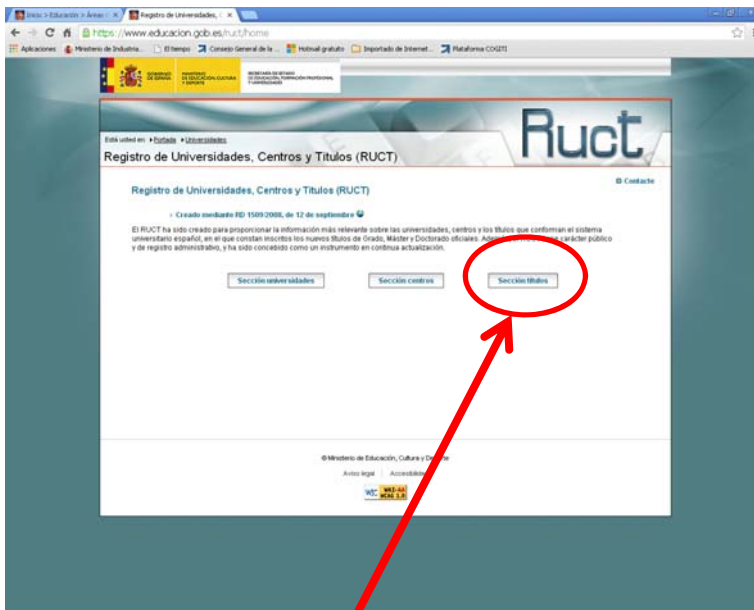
Inicio > Educación > Áreas ×  Registro de Universidades, ×

https://www.educacion.gob.es/ruct/home

Aplicaciones  Ministerio de Industria...  El tiempo  Consejo General de la...  Hotmail gratuito  Importado de Internet...  Plataforma COGITI

GOBIERNO DE ESPAÑA  MINISTERIO DE EDUCACIÓN, CULTURA Y DEPORTE  SECRETARÍA DE ESTADO DE EDUCACIÓN, FORMACIÓN PROFESIONAL Y UNIVERSIDADES

Ruct

Está usted en: ▸Portada ▸Universidades

Registro de Universidades, Centros y Títulos (RUCT)

Registro de Universidades, Centros y Títulos (RUCT)

Contacte

Creado mediante RD 1509/2008, de 12 de septiembre

El RUCT ha sido creado para proporcionar la información más relevante sobre las universidades, centros y los títulos que conforman el sistema universitario español, en el que constan inscritos los nuevos títulos de Grado, Máster y Doctorado oficiales. Adem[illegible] carácter público y de registro administrativo, y ha sido concebido como un instrumento en continua actualización.

Sección universidades  Sección centros  Sección títulos

© Ministerio de Educación, Cultura y De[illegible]

Aviso legal  Accesibilid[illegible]

W3C WAI-AA WCAG 1.0